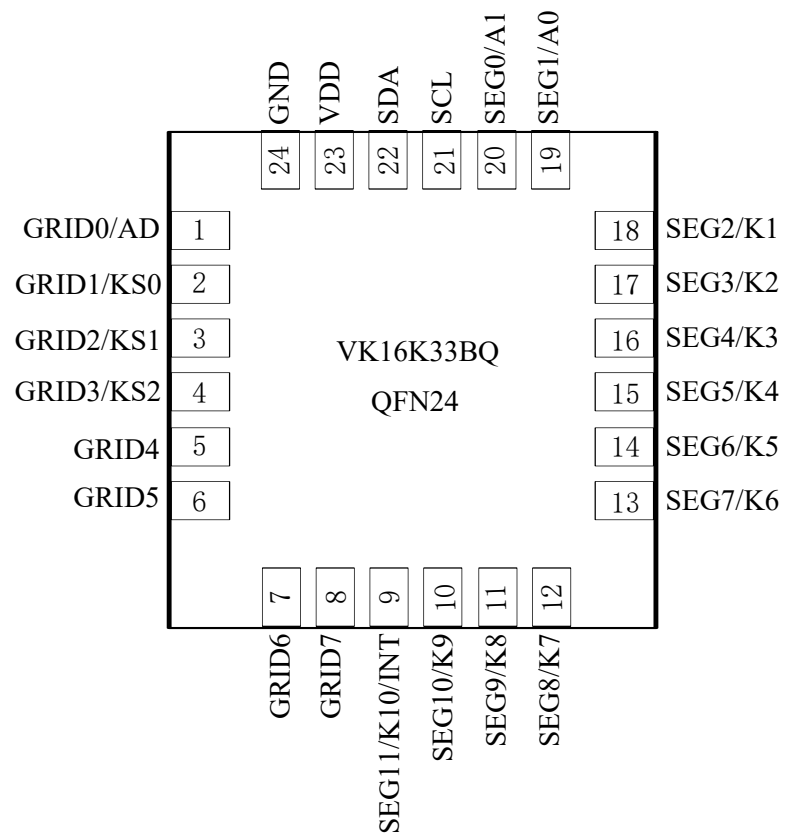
GND VDD SDA SCL SEG0/A1 SEG1/A0
24 23 22 21 20 19

GRID0/AD 1
GRID1/KS0 2
GRID2/KS1 3
GRID3/KS2 4
GRID4 5
GRID5 6

18 SEG2/K1
17 SEG3/K2
16 SEG4/K3
15 SEG5/K4
14 SEG6/K5
13 SEG7/K6

VK16K33BQ
QFN24

7 8 9 10 11 12
GRID6 GRID7 SEG11/K10/INT SEG10/K9 SEG9/K8 SEG8/K7